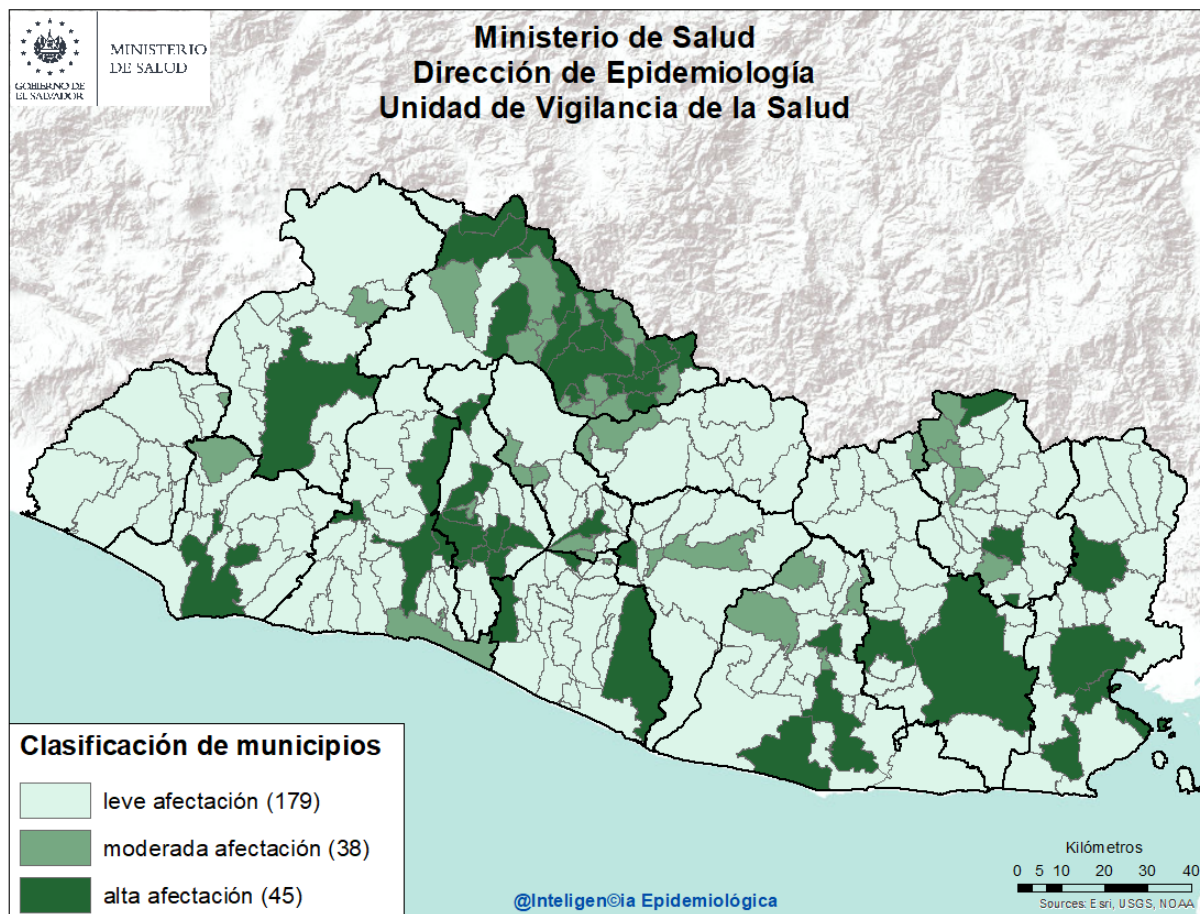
GOBIERNO DE EL SALVADOR

MINISTERIO DE SALUD

Ministerio de Salud
Dirección de Epidemiología
Unidad de Vigilancia de la Salud

Clasificación de municipios

leve afectación (179)

moderada afectación (38)

alta afectación (45)

@Inteligen©ia Epidemiológica

Kilómetros
0 5 10 20 30 40

Sources: Esri, USGS, NOAA